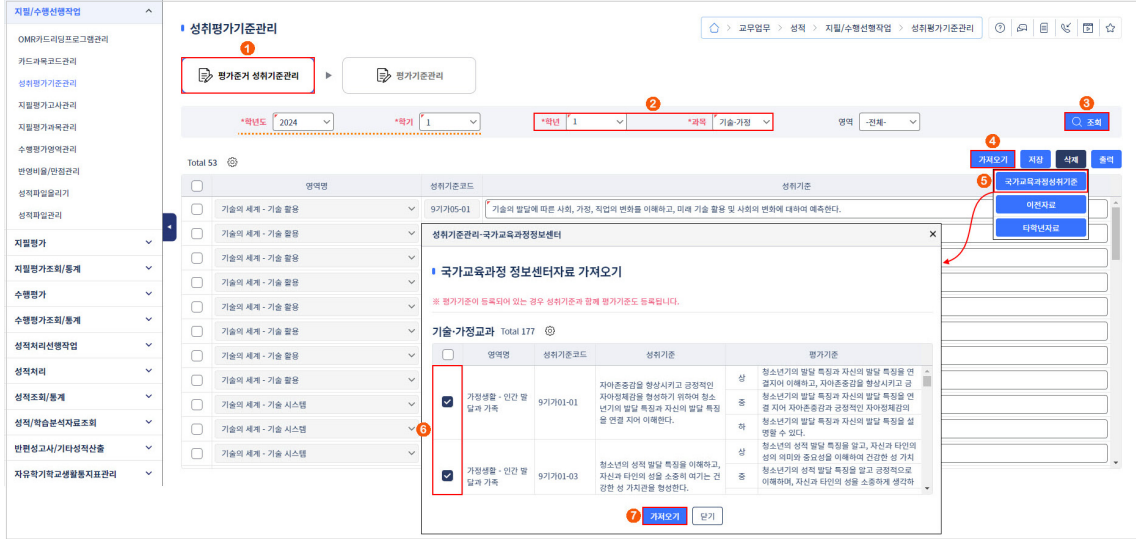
지필/수행선행작업
OMR카드리딩프로그램관리
카드과목코드관리
성취평가기준관리
지필평가고사관리
지필평가과목관리
수행평가영역관리
반영비율/만점관리
성적파일올리기
성적파일관리
지필평가
지필평가조회/통계
수행평가
수행평가조회/통계
성적처리선행작업
성적처리
성적조회/통계
성적/학습분석자료조회
반편성고사/기타성적산출
자유학기학교생활통지표관리

성취평가기준관리

교무업무 > 성적 > 지필/수행선행작업 > 성취평가기준관리

1 평가준거 성취기준관리 ▶ 평가기준관리

*학년도 2024 *학기 1 2 *학년 1 *과목 기술·가정 영역 -전체- 3 조회

Total 53

4 가져오기 저장 삭제 출력
5 국가교육과정성취기준
이전자료
타학년자료

| | 영역명 | 성취기준코드 | 성취기준 |
|---|---|---|---|
| | 기술의 세계 - 기술 활용 | 9기기05-01 | 기술의 발달에 따른 사회, 가정, 직업의 변화를 이해하고, 미래 기술 활용 및 사회의 변화에 대하여 예측한다. |
| | 기술의 세계 - 기술 활용 | | |
| | 기술의 세계 - 기술 활용 | | |
| | 기술의 세계 - 기술 활용 | | |
| | 기술의 세계 - 기술 활용 | | |
| | 기술의 세계 - 기술 활용 | | |
| | 기술의 세계 - 기술 활용 | | |
| | 기술의 세계 - 기술 활용 | | |
| | 기술의 세계 - 기술 활용 | | |
| | 기술의 세계 - 기술 시스템 | | |
| | 기술의 세계 - 기술 시스템 | | |

성취기준관리-국가교육과정정보센터

국가교육과정 정보센터자료 가져오기

※ 평가기준이 등록되어 있는 경우 성취기준과 함께 평가기준도 등록됩니다.

기술·가정교과 Total 177

| | 영역명 | 성취기준코드 | 성취기준 | | 평가기준 |
|---|---|---|---|---|---|
| ☑ | 가정생활 - 인간 발달과 가족 | 9기가01-01 | 자아존중감을 향상시키고 긍정적인 자아정체감을 형성하기 위하여 청소년기의 발달 특징과 자신의 발달 특징을 연결 지어 이해한다. | 상 | 청소년기의 발달 특징과 자신의 발달 특징을 연결지어 이해하고, 자아존중감을 향상시키고 긍 |
| | | | | 중 | 청소년기의 발달 특징과 자신의 발달 특징을 연결 지어 자아존중감과 긍정적인 자아정체감의 |
| | | | | 하 | 청소년기의 발달 특징과 자신의 발달 특징을 설명할 수 있다. |
| ☑ | 가정생활 - 인간 발달과 가족 | 9기가01-03 | 청소년의 성적 발달 특징을 이해하고, 자신과 타인의 성을 소중히 여기는 건강한 성 가치관을 형성한다. | 상 | 청소년기의 성적 발달 특징을 알고, 자신과 타인의 성의 의미와 중요성을 이해하여 건강한 성 가치 |
| | | | | 중 | 청소년기의 성적 발달 특징을 알고 자신과 타인의 성을 소중하게 생각하 |

6
7 가져오기 닫기